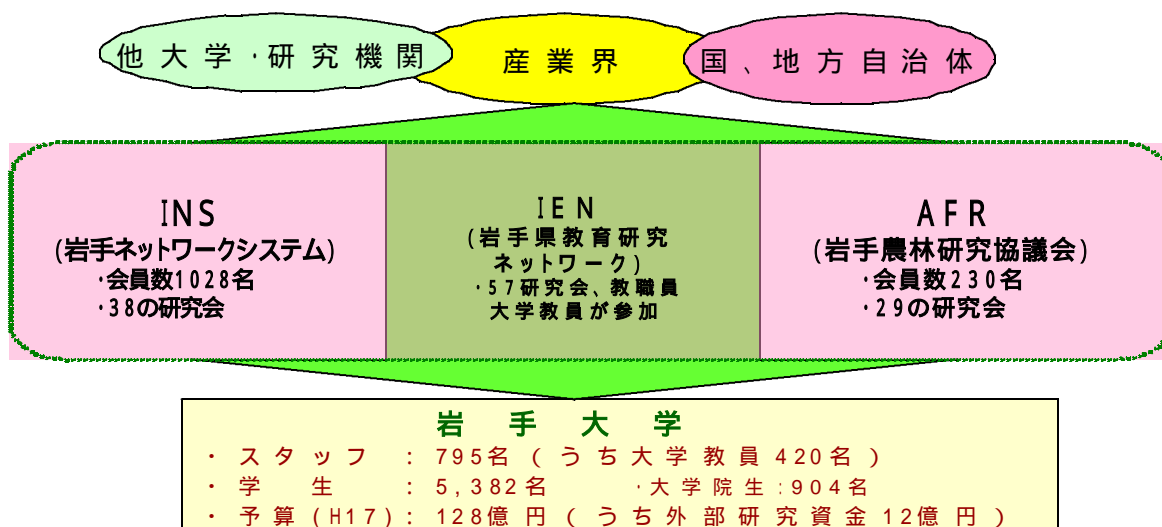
他大学・研究機関

産業界

国、地方自治体

INS
(岩手ネットワークシステム)
・会員数1028名
・38の研究会

IEN
(岩手県教育研究ネットワーク)
・57研究会、教職員大学教員が参加

AFR
(岩手農林研究協議会)
・会員数230名
・29の研究会

岩手大学
・スタッフ：795名(うち大学教員420名)
・学生：5,382名　・大学院生：904名
・予算(H17)：128億円(うち外部研究資金12億円)